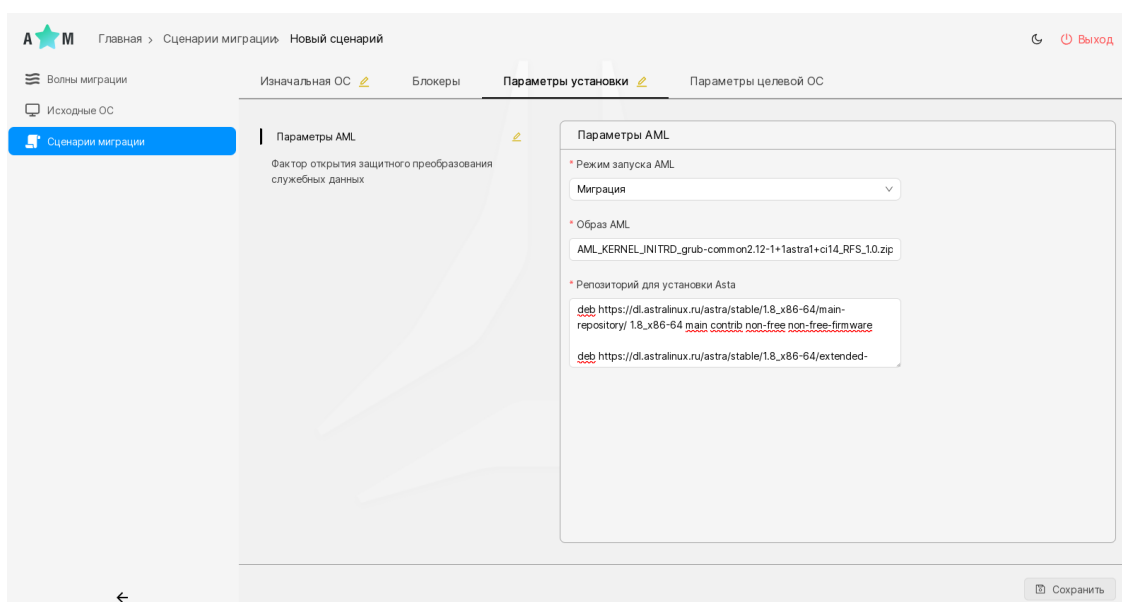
A M Главная > Сценарии миграции > Новый сценарий

Выход

Волны миграции
Исходные ОС
Сценарии миграции

Изначальная ОС
Блокеры
Параметры установки
Параметры целевой ОС

Параметры AML
Фактор открытия защитного преобразования служебных данных

Параметры AML

* Режим запуска AML
Миграция

* Образ AML
AML_KERNEL_INITRD_grub-common2.12-1+1astra1+ci14_RFS_1.0.zip

* Репозиторий для установки Asta
deb https://dl.astralinux.ru/astra/stable/1.8_x86-64/main-repository/ 1.8_x86-64 main contrib non-free non-free-firmware

deb https://dl.astralinux.ru/astra/stable/1.8_x86-64/extended-

Сохранить